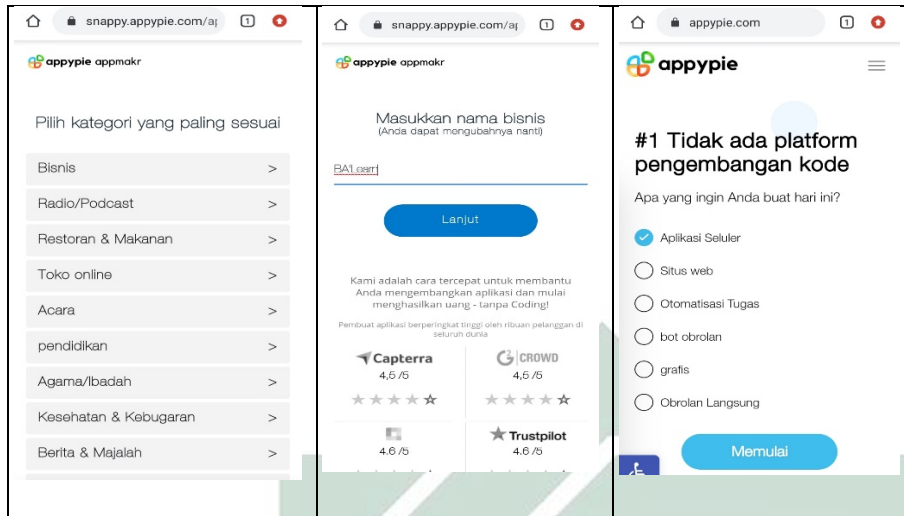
snappy.appypie.com/a|

appypie appmakr

Pilih kategori yang paling sesuai

Bisnis >

Radio/Podcast >

Restoran & Makanan >

Toko online >

Acara >

pendidikan >

Agama/Ibadah >

Kesehatan & Kebugaran >

Berita & Majalah >

snappy.appypie.com/a|

appypie appmakr

Masukkan nama bisnis
(Anda dapat mengubahnya nanti)

BA1.com

Lanjut

Kami adalah cara tercepat untuk membantu Anda mengembangkan aplikasi dan mulai menghasilkan uang - tanpa Coding!

Pembuat aplikasi berperingkat tinggi oleh ribuan pelanggan di seluruh dunia

Capterra
4,5 /5

CROWD
4,5 /5

4.6 /5

Trustpilot
4.6 /5

appypie.com

appypie

#1 Tidak ada platform pengembangan kode

Apa yang ingin Anda buat hari ini?

Aplikasi Seluler

Situs web

Otomatisasi Tugas

bot obrolan

grafis

Obrolan Langsung

Memulai